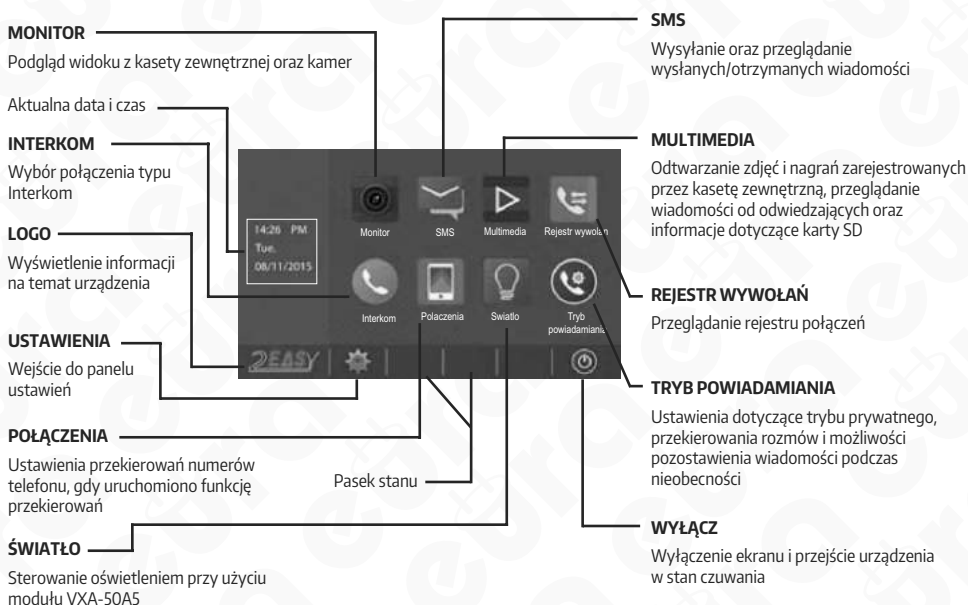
MONITOR

Podgląd widoku z kasety zewnętrznej oraz kamer

Aktualna data i czas

INTERKOM

Wybór połączenia typu Interkom

LOGO

Wyświetlenie informacji na temat urządzenia

USTAWIENIA

Wejście do panelu ustawień

POŁĄCZENIA

Ustawienia przekierowań numerów telefonu, gdy uruchomiono funkcję przekierowań

ŚWIATŁO

Sterowanie oświetleniem przy użyciu modułu VXA-50A5

14:26 PM
Tue.
08/11/2015

Monitor
SMS
Multimedia
Rejestr wywołań
Interkom
Połaczenia
Swiatło
Tryb powiadamiania

2EASY

Pasek stanu

SMS

Wysyłanie oraz przeglądanie wysłanych/otrzymanych wiadomości

MULTIMEDIA

Odtwarzanie zdjęć i nagrań zarejestrowanych przez kasetę zewnętrzną, przeglądanie wiadomości od odwiedzających oraz informacje dotyczące karty SD

REJESTR WYWOŁAŃ

Przeglądanie rejestru połączeń

TRYB POWIADAMIANIA

Ustawienia dotyczące trybu prywatnego, przekierowania rozmów i możliwości pozostawienia wiadomości podczas nieobecności

WYŁĄCZ

Wyłączenie ekranu i przejście urządzenia w stan czuwania